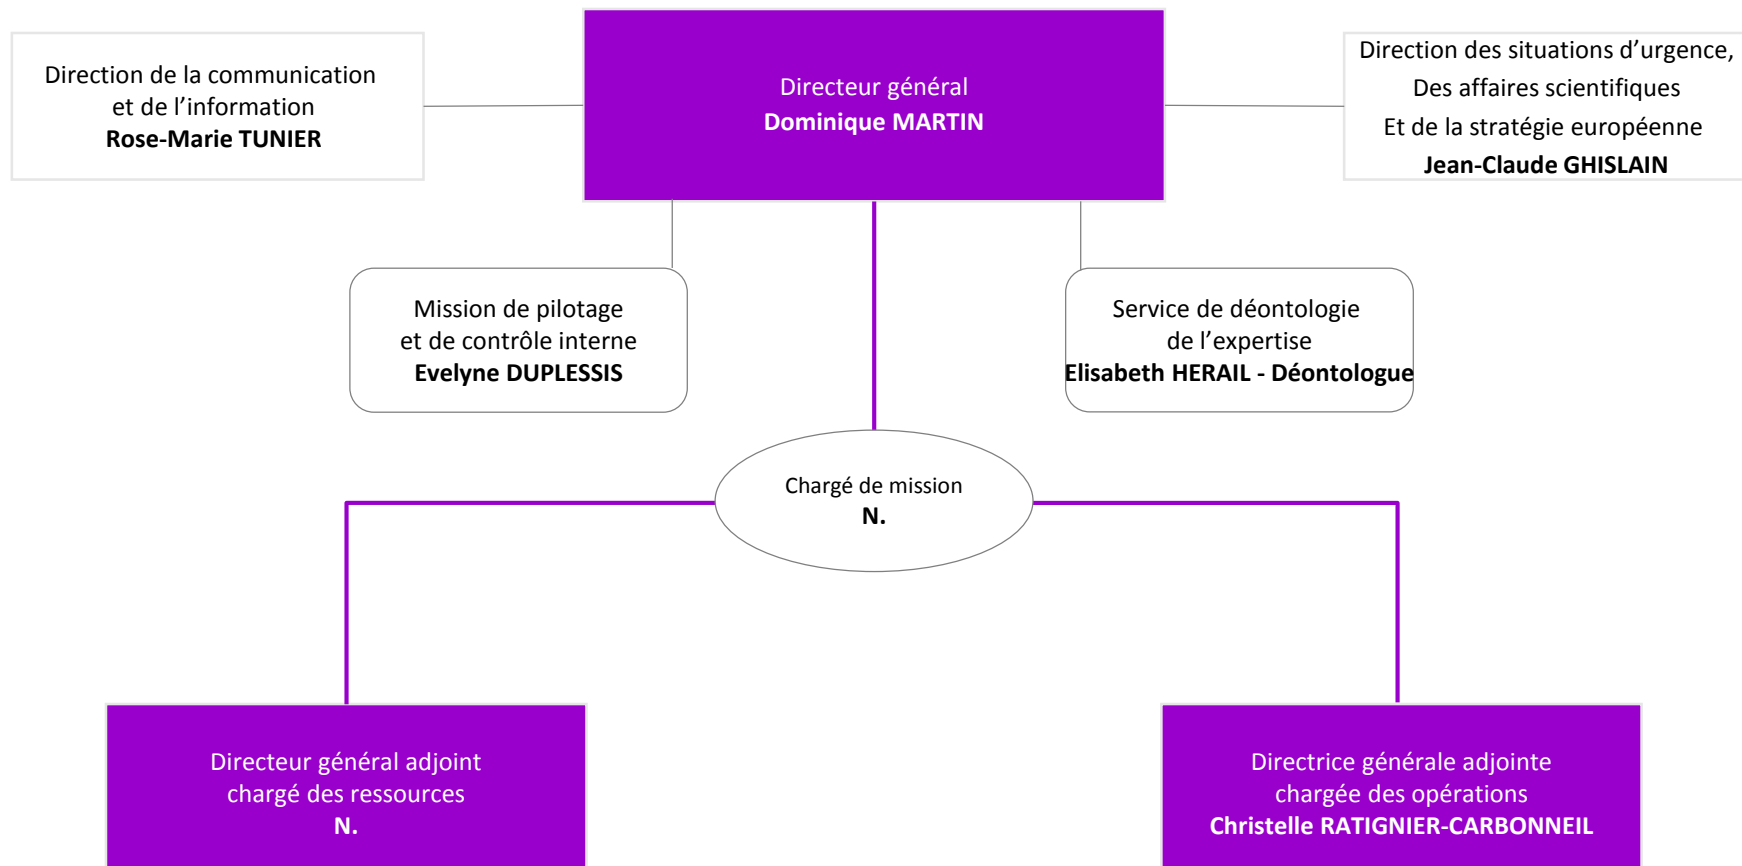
Direction de la communication et de l’information
**Rose-Marie TUNIER**

Directeur général
**Dominique MARTIN**

Direction des situations d’urgence,
Des affaires scientifiques
Et de la stratégie européenne
**Jean-Claude GHISLAIN**

Mission de pilotage et de contrôle interne
**Evelyne DUPLESSIS**

Service de déontologie de l’expertise
**Elisabeth HERAIL - Déontologue**

Chargé de mission
**N.**

Directeur général adjoint chargé des ressources
**N.**

Directrice générale adjointe chargée des opérations
**Christelle RATIGNIER-CARBONNEIL**